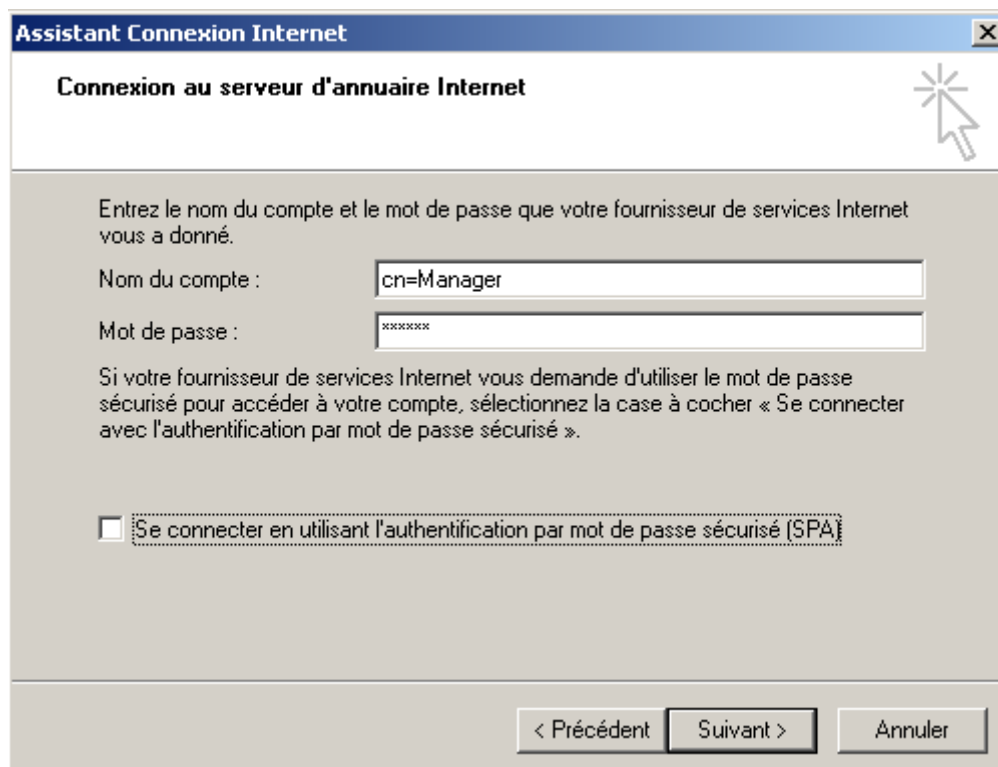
Assistant Connexion Internet

Connexion au serveur d'annuaire Internet

Entrez le nom du compte et le mot de passe que votre fournisseur de services Internet vous a donné.

Nom du compte : cn=Manager

Mot de passe : ******

Si votre fournisseur de services Internet vous demande d'utiliser le mot de passe sécurisé pour accéder à votre compte, sélectionnez la case à cocher « Se connecter avec l'authentification par mot de passe sécurisé ».

Se connecter en utilisant l'authentification par mot de passe sécurisé (SPA)

< Précédent Suivant > Annuler